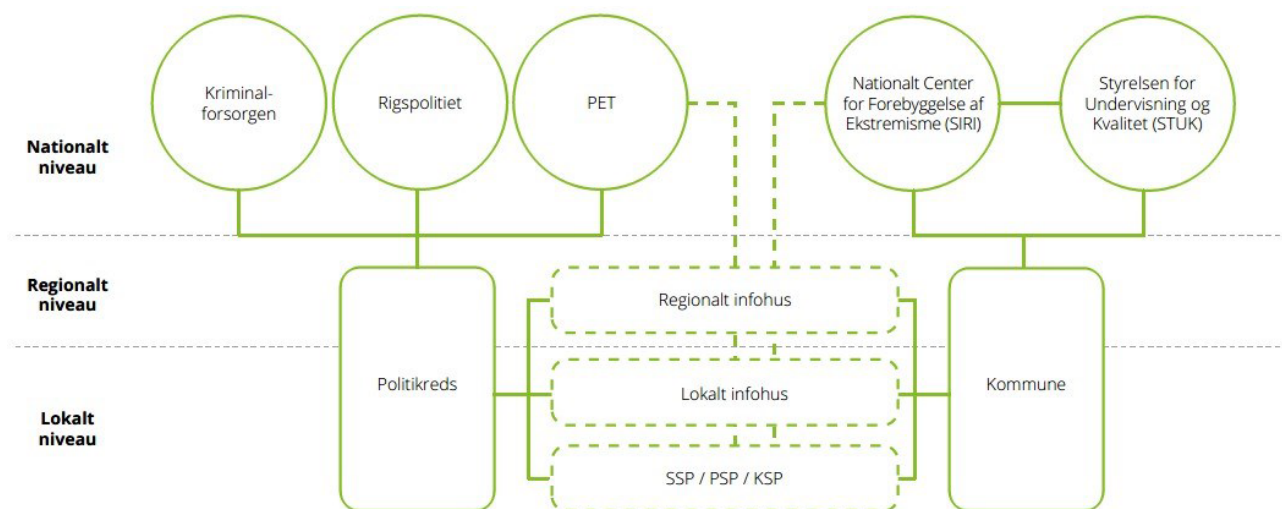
Kriminalforsorgen

Rigspolitiet

PET

Nationalt Center for Forebyggelse af Ekstremisme (SIRI)

Styrelsen for Undervisning og Kvalitet (STUK)

Nationalt niveau

Regionalt niveau

Lokalt niveau

Politikreds

Regionalt infohus

Lokalt infohus

SSP / PSP / KSP

Kommune